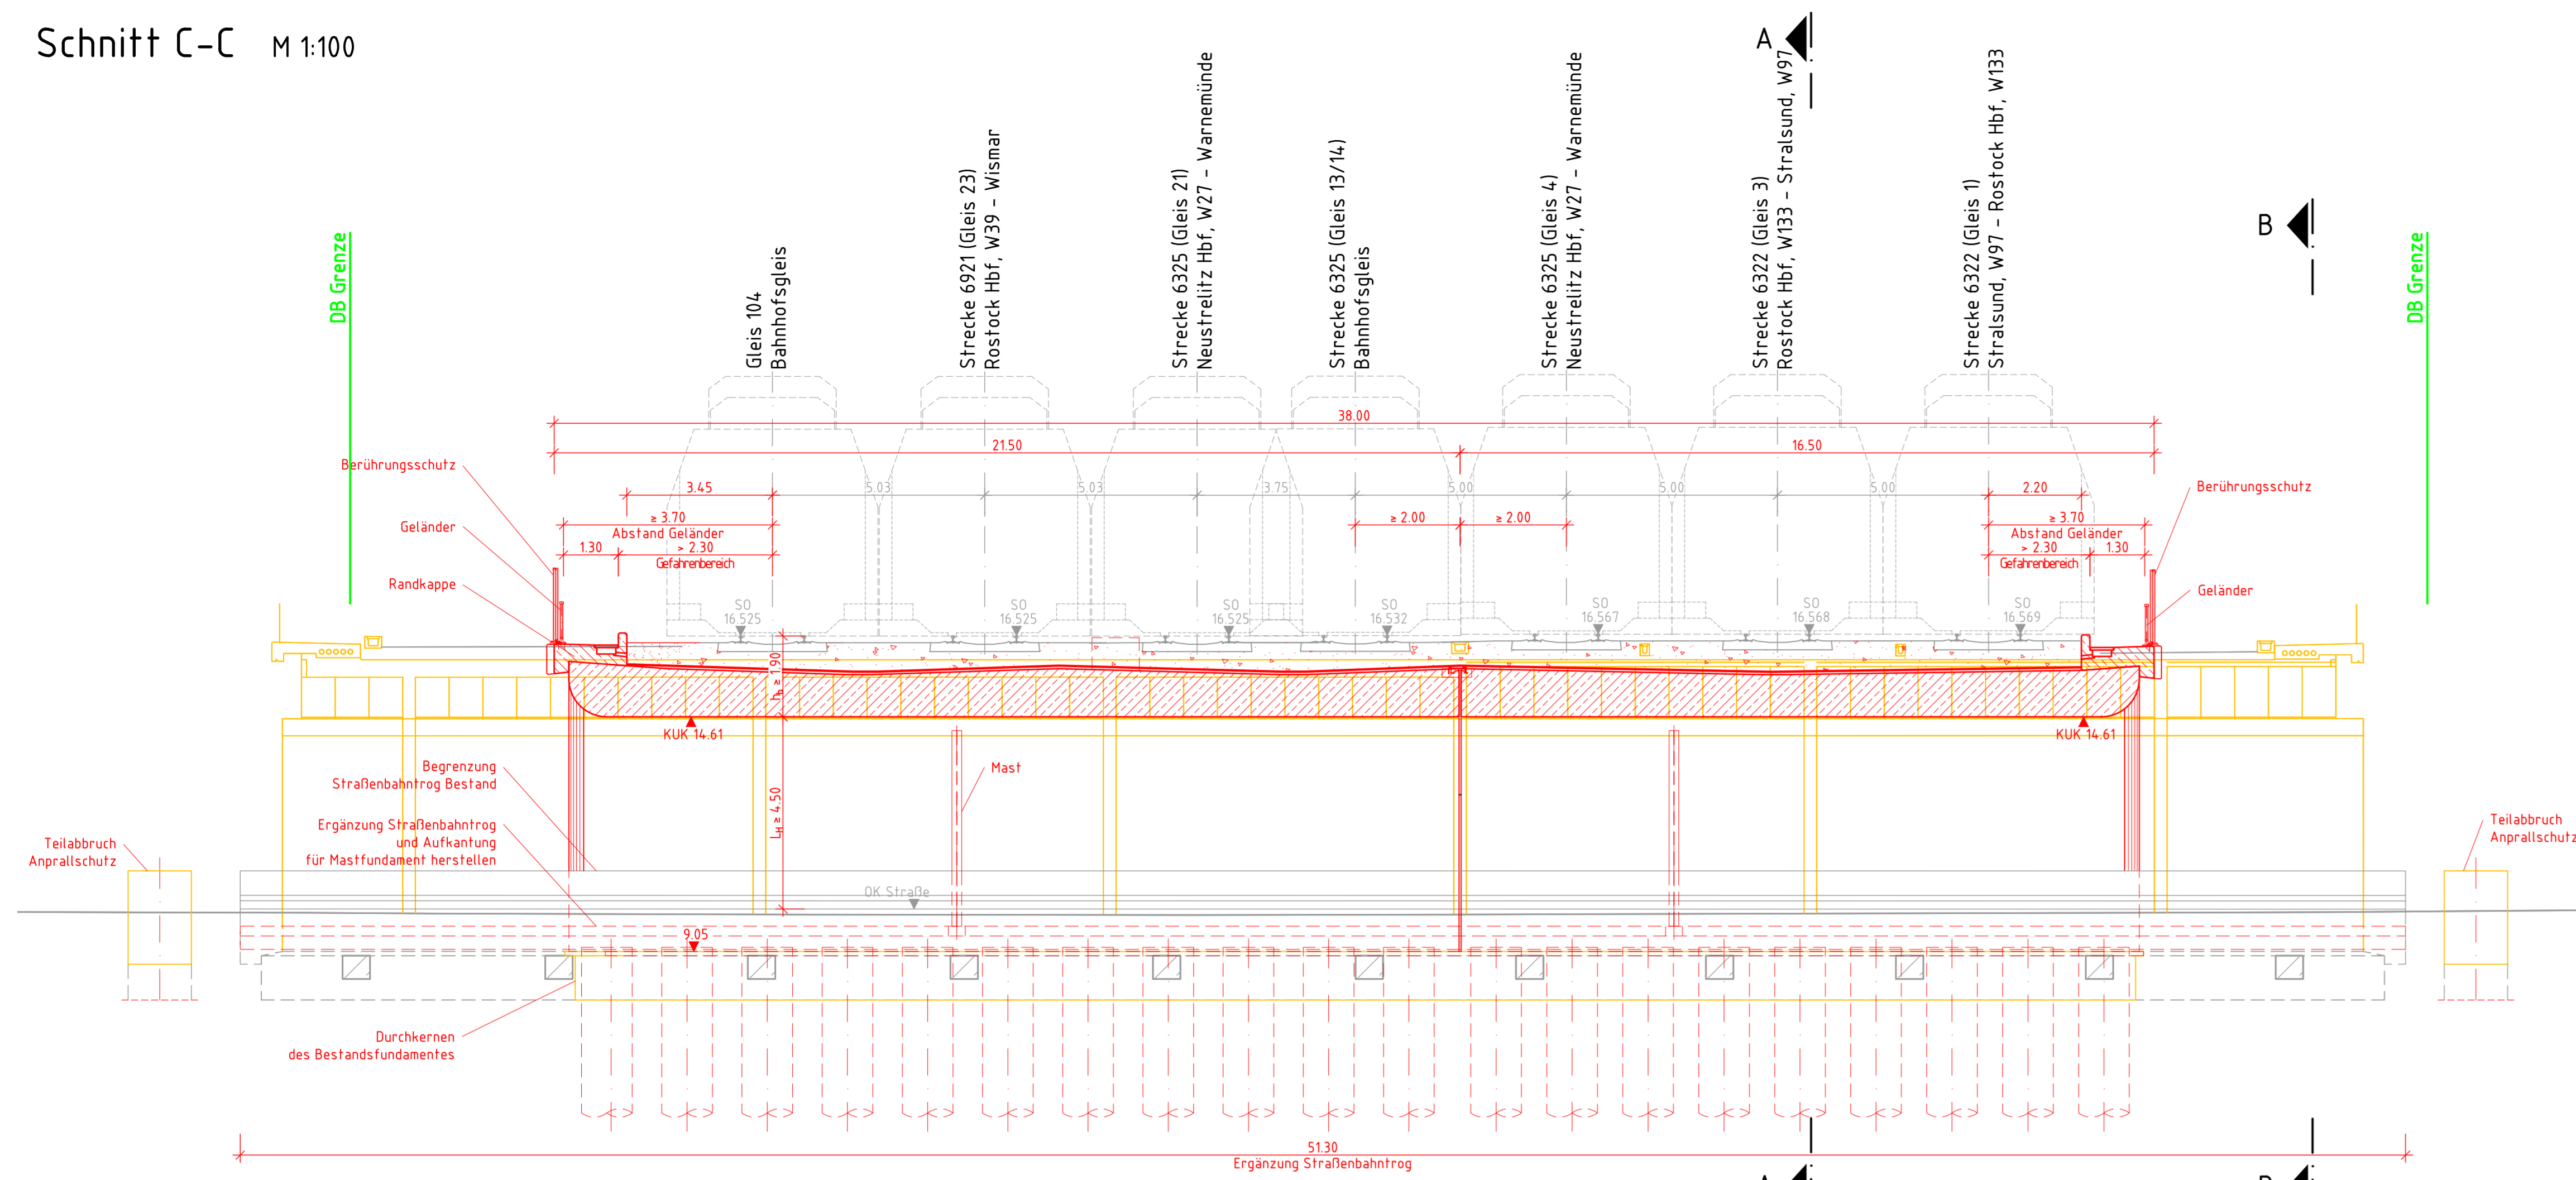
Schnitt C-C M 1:100

A

B

DB Grenze

Gleis 104
Bahnhofsgleis

Strecke 6921 (Gleis 23)
Rostock Hbf, W39 - Wismar

Strecke 6325 (Gleis 21)
Neustrelitz Hbf, W27 - Warnemünde

Strecke 6325 (Gleis 13/14)
Bahnhofsgleis

Strecke 6325 (Gleis 4)
Neustrelitz Hbf, W27 - Warnemünde

Strecke 6322 (Gleis 3)
Rostock Hbf, W133 - Stralsund, W97

Strecke 6322 (Gleis 1)
Stralsund, W97 - Rostock Hbf, W133

DB Grenze

38.00
21.50
16.50
3.45
5.03
5.03
3.75
5.00
5.00
5.00
2.20
≥ 3.70
Abstand Geländer
1.30
> 2.30
Gefahrenbereich
≥ 2.00
≥ 2.00
≥ 3.70
Abstand Geländer
> 2.30
1.30
Gefahrenbereich

Berührungsschutz
Geländer
Randkappe
Berührungsschutz
Geländer

SO
16.525
SO
16.525
SO
16.525
SO
16.532
SO
16.567
SO
16.568
SO
16.569

$h_h \geq 1.90$
KUK 14.61
KUK 14.61
$l_H \geq 4.50$

Begrenzung
Straßenbahntrog Bestand
Mast
Ergänzung Straßenbahntrog
und Aufkantung
für Mastfundament herstellen
Teilabbruch
Anprallschutz
Teilabbruch
Anprallschutz
OK Straße
9.05
Durchkernen
des Bestandsfundamentes
51.30
Ergänzung Straßenbahntrog